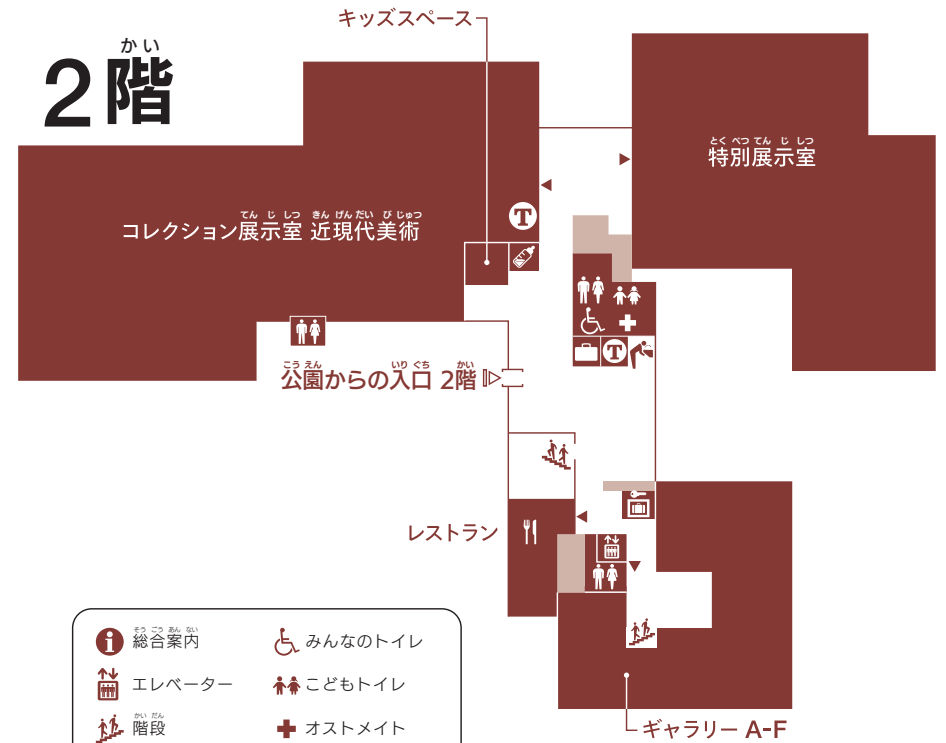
かい
2階

キッズスペース

とくべつてんじしつ
特別展示室

てんじしつ きんげんだい びじゅつ
コレクション展示室 近現代美術

こうえん いりぐち かい
公園からの入口 2階

レストラン

そうごうあんない
総合案内

エレベーター

かいだん
階段

みんなのトイレ

こどもトイレ

オストメイト

ギャラリー A-F